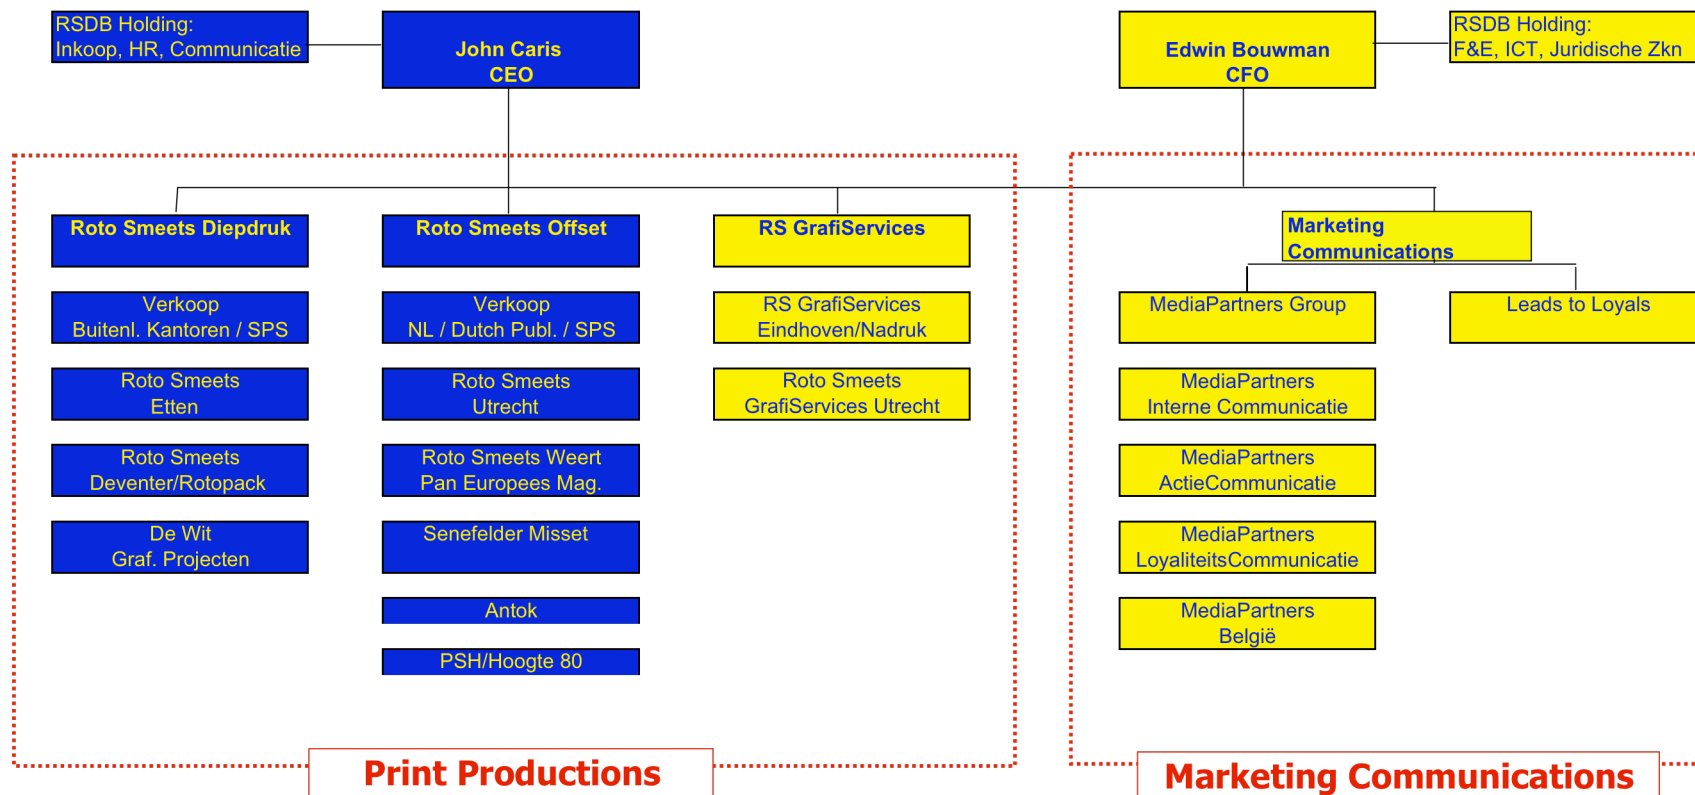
RSDB Holding:
Inkoop, HR, Communicatie

John Caris
CEO

Edwin Bouwman
CFO

RSDB Holding:
F&E, ICT, Juridische Zkn

Roto Smeets Diepdruk

Verkoop
Buitenl. Kantoren / SPS

Roto Smeets
Etten

Roto Smeets
Deventer/Rotopack

De Wit
Graf. Projecten

Roto Smeets Offset

Verkoop
NL / Dutch Publ. / SPS

Roto Smeets
Utrecht

Roto Smeets Weert
Pan Europees Mag.

Senefelder Misset

Antok

PSH/Hoogte 80

RS GrafiServices

RS GrafiServices
Eindhoven/Nadruk

Roto Smeets
GrafiServices Utrecht

Marketing Communications

MediaPartners Group

Leads to Loyals

MediaPartners
Interne Communicatie

MediaPartners
ActieCommunicatie

MediaPartners
LoyaliteitsCommunicatie

MediaPartners
België

Print Productions

Marketing Communications